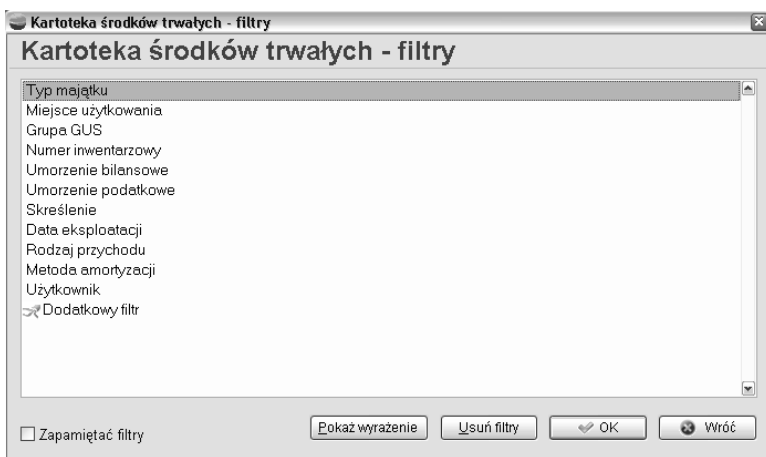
Kartoteka środków trwałych - filtry

Kartoteka środków trwałych - filtry

Typ majątku
Miejsce użytkowania
Grupa GUS
Numer inwentarzowy
Umorzenie bilansowe
Umorzenie podatkowe
Skreślenie
Data eksploatacji
Rodzaj przychodu
Metoda amortyzacji
Użytkownik
Dodatkowy filtr

Zapamiętać filtry

Pokaż wyrażenie

Usuń filtry

OK

Wróć